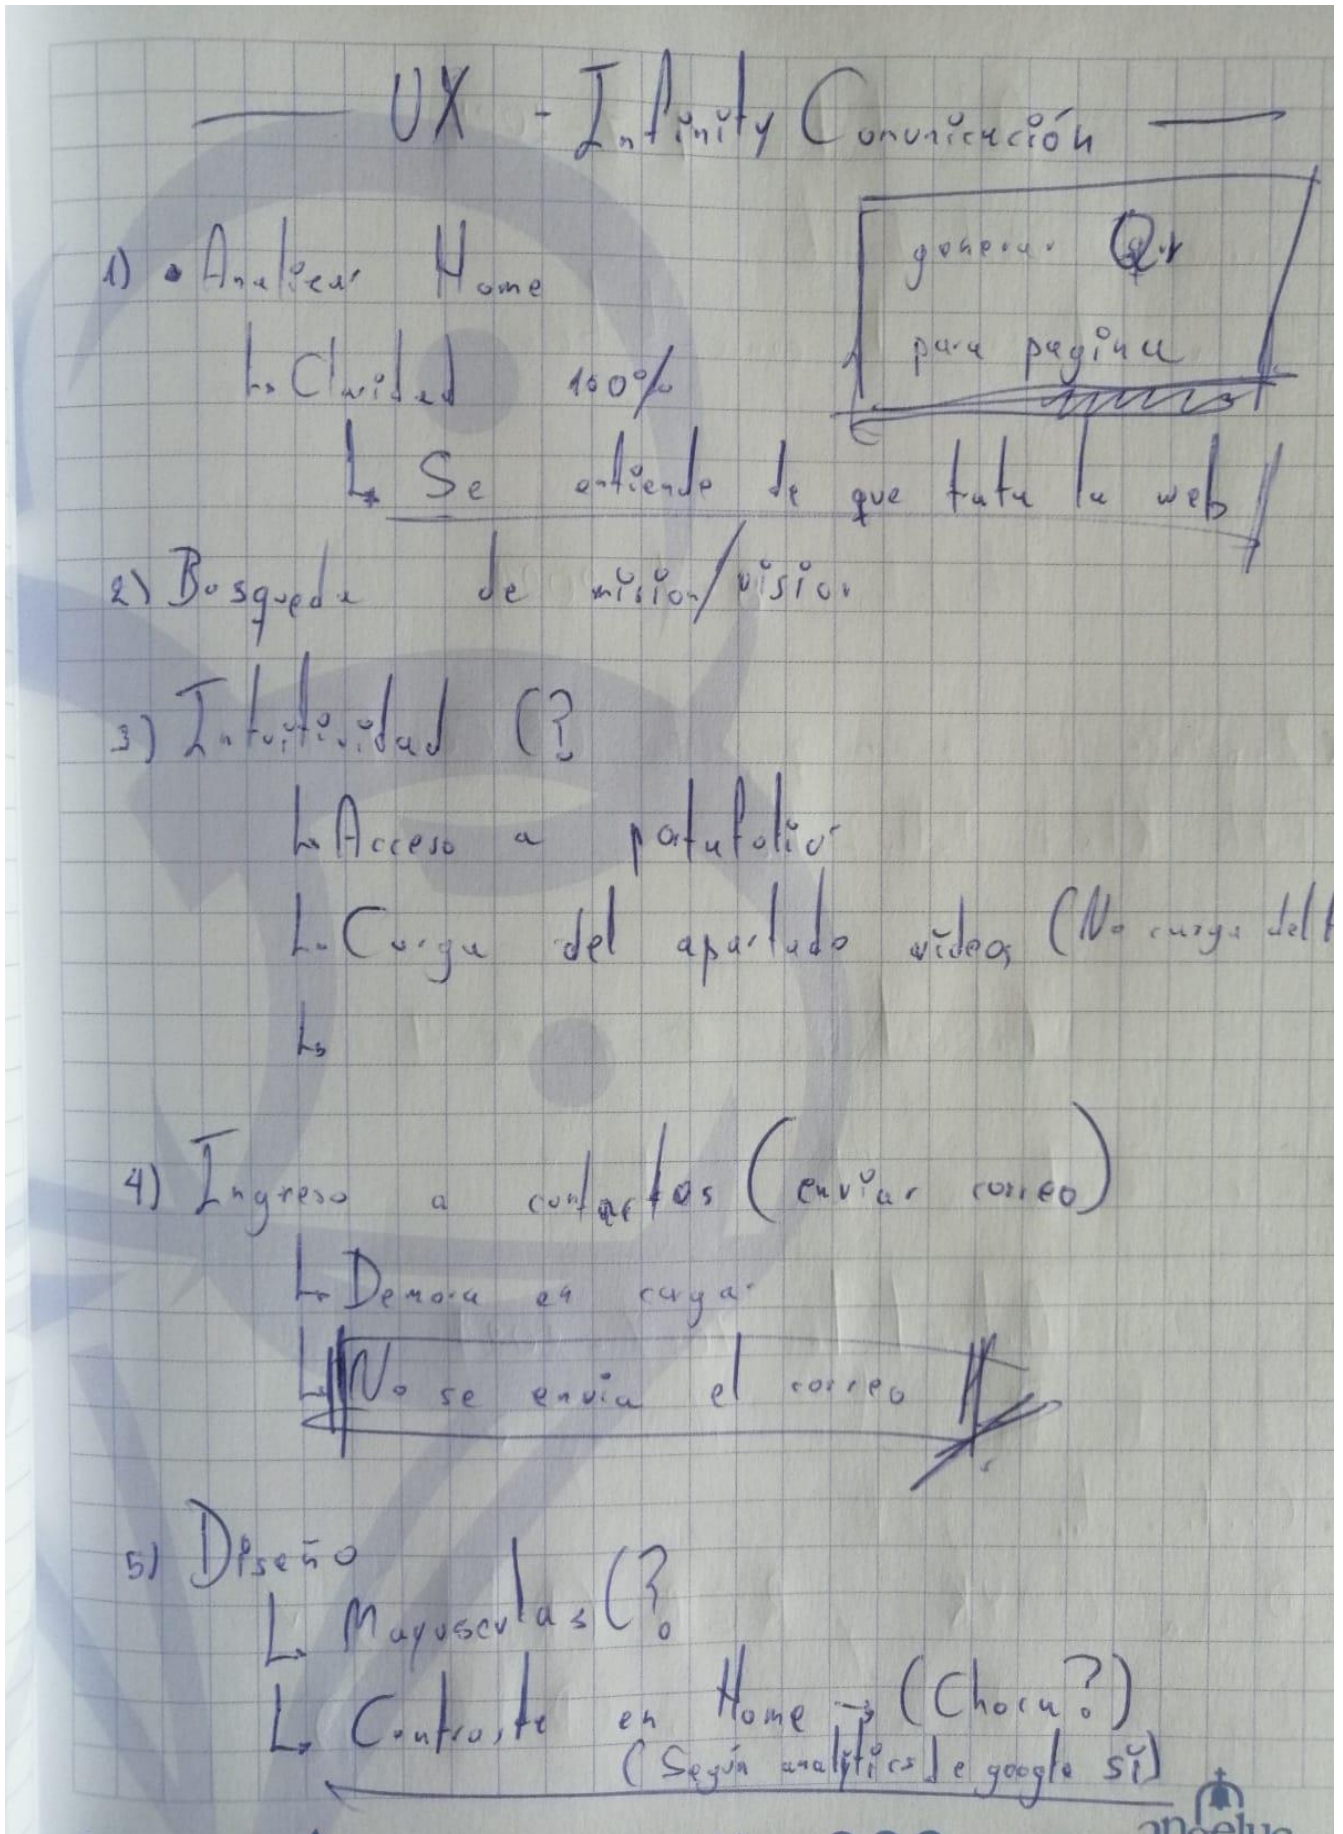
— UX - Infinity Comunicación —

generar QR para pagina

1) • Analizar Home
↳ Claridad 100%
↳ Se entiende de que trata la web

2) Busqueda de mision/vision

3) Intuitividad (?
↳ Acceso a portafolio
↳ Carga del apartado videos (No carga del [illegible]
↳

4) Ingreso a contactos (enviar correo)
↳ Demora en cargar
↳ No se envia el correo

5) Diseño
↳ Mayusculas (?
↳ Contraste en Home → (Choca?)
(Según analytics de google si)

angelus